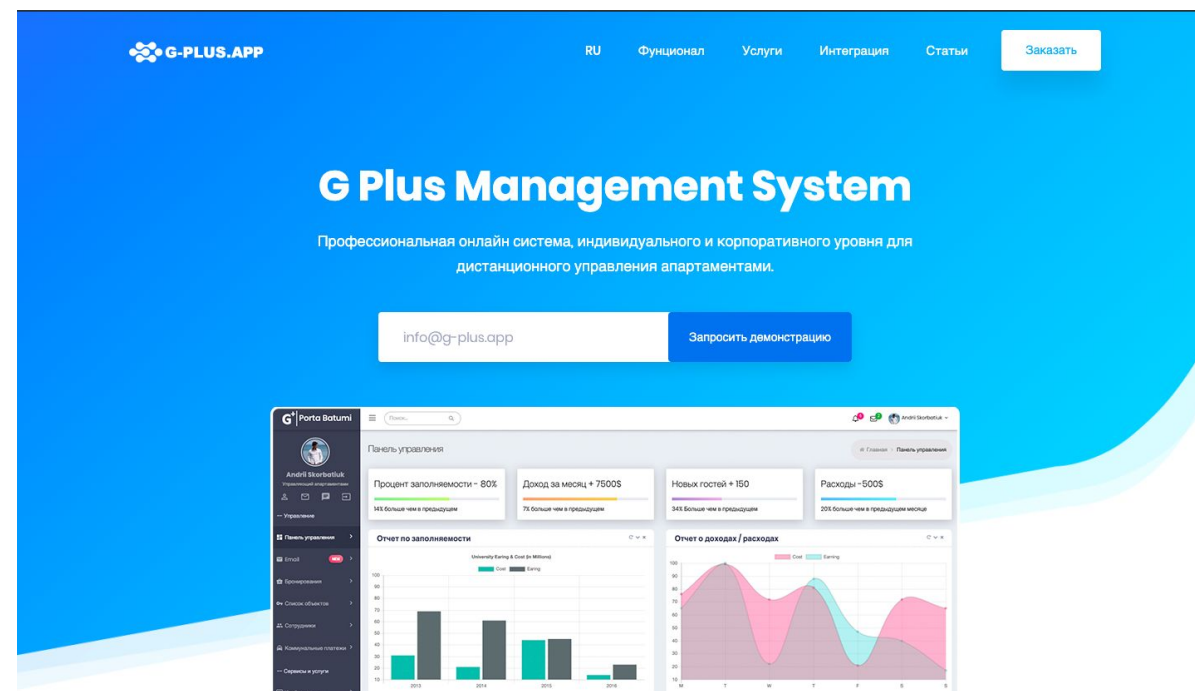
G-PLUS.APP

RU Фунционал Услуги Интеграция Статьи Заказать

G Plus Management System

Профессиональная онлайн система, индивидуального и корпоративного уровня для дистанционного управления апартаментами.

info@g-plus.app Запросить демонстрацию

G+ Porta Batumi

Поиск...

Andrii Skorbatiuk

Andrii Skorbatiuk
Управляющий апартаментами

— Управление
Панель управления
Email NEW
Бронирования
Список объектов
Сотрудники
Коммунальные платежи
— Сервисы и услуги

Панель управления

Главная > Панель управления

Процент заполняемости - 80%
14% больше чем в предыдущем

Доход за месяц + 7500$
7% больше чем в предыдущем

Новых гостей + 150
34% больше чем в предыдущем

Расходы -500$
20% больше чем в предыдущем месяце

Отчет по заполняемости

University Earning & Cost (in Millions)
Cost Earing

100 90 80 70 60 50 40 30 20 10

2013 2014 2015 2016

Отчет о доходах / расходах

Cost Earning

100 90 80 70 60 50 40 30 20 10

M T W T F S S